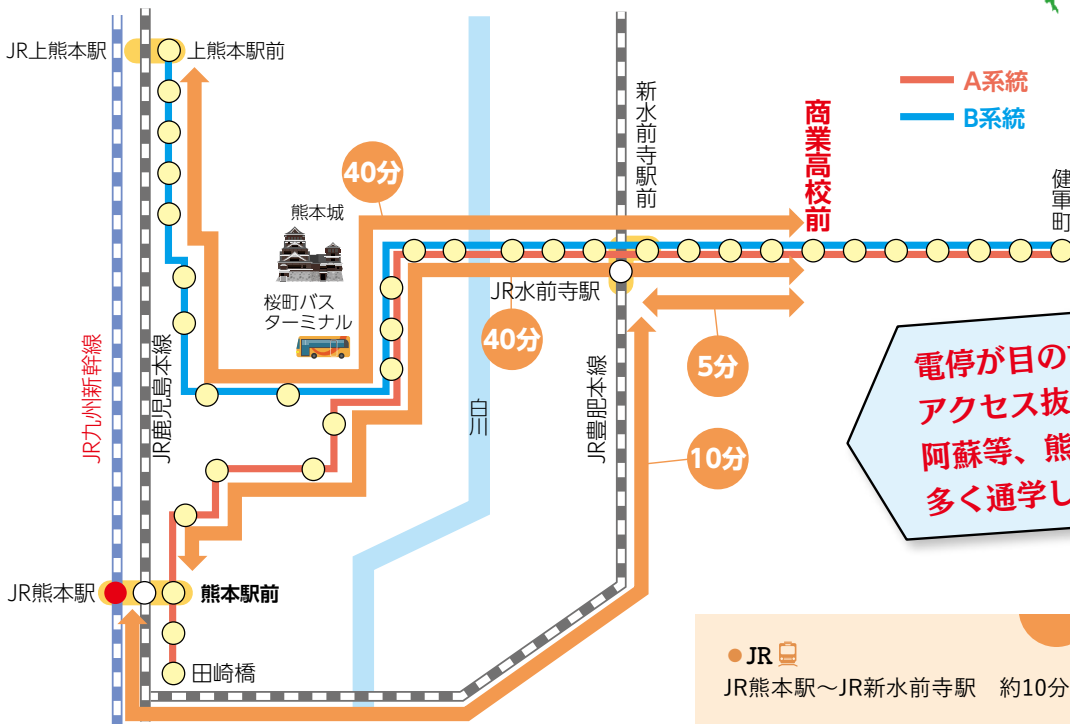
JR上熊本駅

上熊本駅前

A系統

B系統

新水前寺駅前

商業高校前

健軍町

40分

熊本城

桜町バスターミナル

JR水前寺駅

40分

5分

電停が目の
アクセス抜
阿蘇等、熊
多く通学し

JR九州新幹線

JR鹿児島本線

白川

JR豊肥本線

10分

JR熊本駅

熊本駅前

田崎橋

● JR

JR熊本駅～JR新水前寺駅　約10分